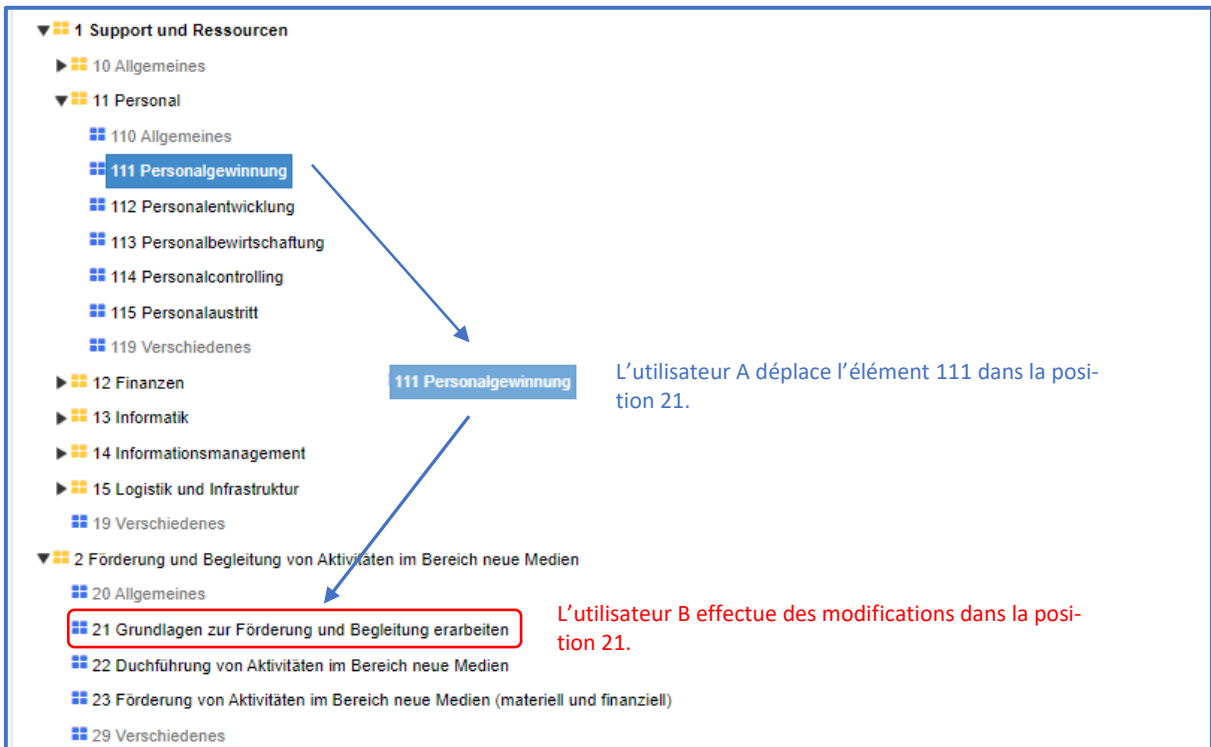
1 Support und Ressourcen

10 Allgemeines

11 Personal

110 Allgemeines

111 Personalgewinnung

112 Personalentwicklung

113 Personalbewirtschaftung

114 Personalcontrolling

115 Personalaustritt

119 Verschiedenes

12 Finanzen

111 Personalgewinnung

L'utilisateur A déplace l'élément 111 dans la position 21.

13 Informatik

14 Informationsmanagement

15 Logistik und Infrastruktur

19 Verschiedenes

2 Förderung und Begleitung von Aktivitäten im Bereich neue Medien

20 Allgemeines

21 Grundlagen zur Förderung und Begleitung erarbeiten

L'utilisateur B effectue des modifications dans la position 21.

22 Duchführung von Aktivitäten im Bereich neue Medien

23 Förderung von Aktivitäten im Bereich neue Medien (materiell und finanziell)

29 Verschiedenes